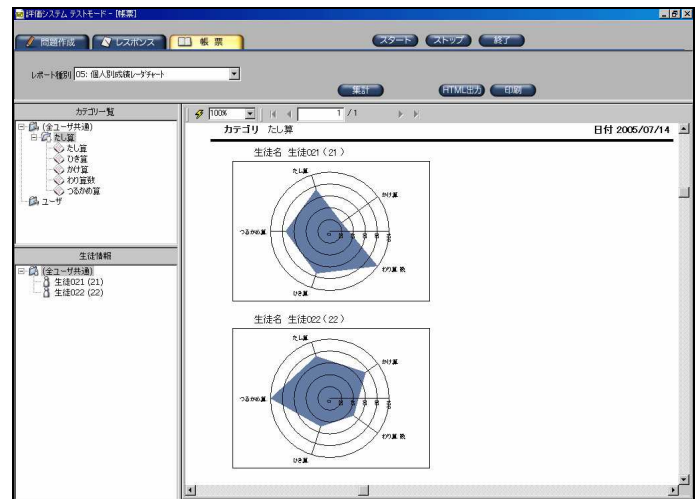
評価システム テストモード - [帳票]

問題作成 レスポンス 帳票

スタート ストップ 終了

レポート種別 05: 個人別成績レーダチャート

集計 HTML出力 印刷

カテゴリ一覧

(全ユーザ共通)
たし算
たし算
ひき算
かけ算
わり算数
つるかめ算
ユーザ

生徒情報

(全ユーザ共通)
生徒021 (21)
生徒022 (22)

100% 1 / 1

カテゴリ たし算

日付 2005/07/14

生徒名 生徒021（21）

たし算
かけ算
わり算数
ひき算
つるかめ算

生徒名 生徒022（22）

たし算
かけ算
わり算数
ひき算
つるかめ算